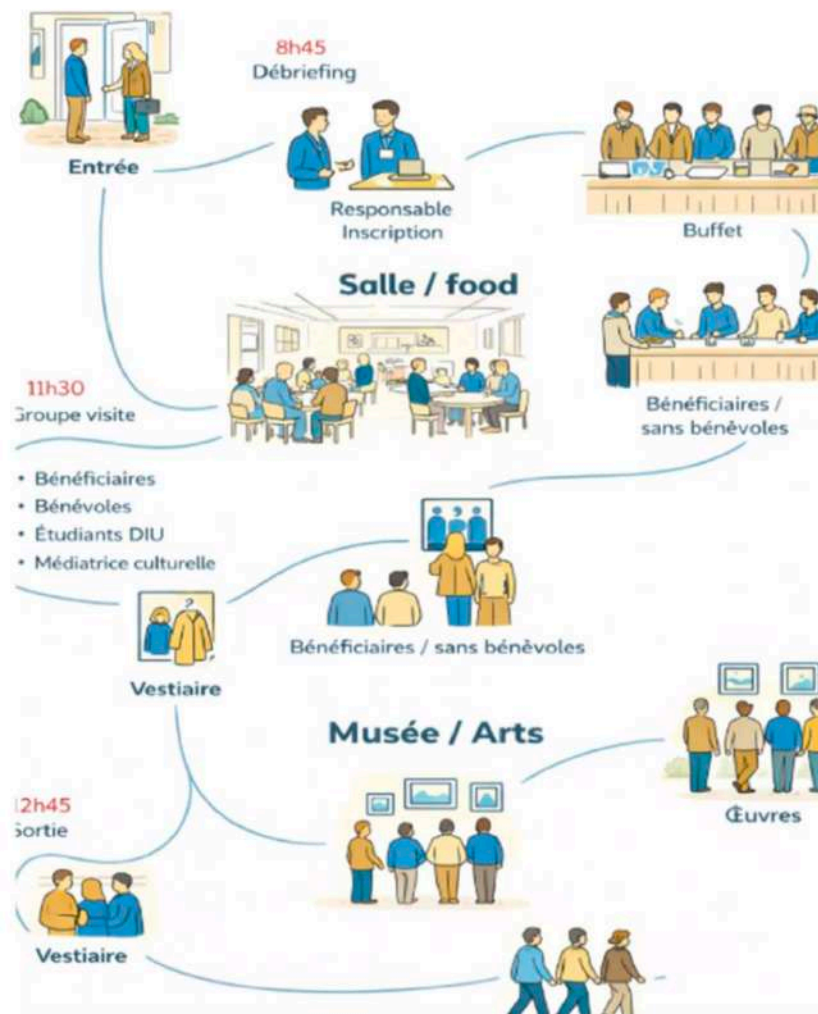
8h45
Débriefing

Entrée

Responsable Inscription

Buffet

Salle / food

11h30
Groupe visite

Bénéficiaires / sans bénévoles

• Bénéficiaires
• Bénévoles
• Étudiants DIU
• Médiatrice culturelle

Bénéficiaires / sans bénèvoles

Vestiaire

Musée / Arts

Œuvres

2h45
Sortie

Vestiaire